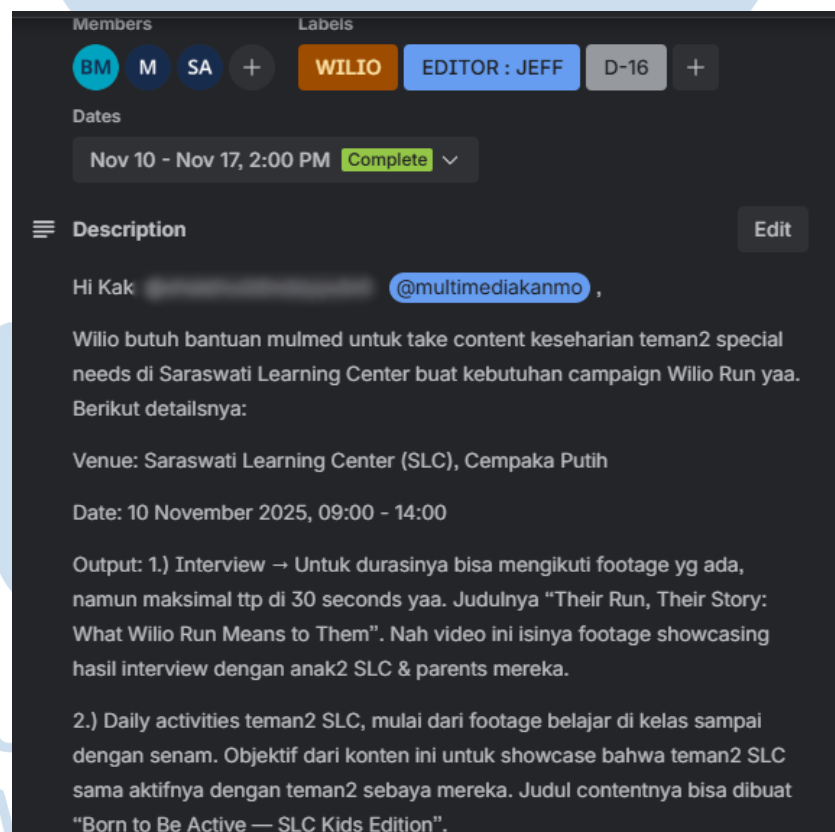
Members

BM M SA +

Labels

WILIO EDITOR : JEFF D-16 +

Dates

Nov 10 - Nov 17, 2:00 PM Complete

Description

Edit

Hi Kak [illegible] @multimediakanmo ,

Wilio butuh bantuan mulmed untuk take content keseharian teman2 special needs di Saraswati Learning Center buat kebutuhan campaign Wilio Run yaa. Berikut detailsnya:

Venue: Saraswati Learning Center (SLC), Cempaka Putih

Date: 10 November 2025, 09:00 - 14:00

Output: 1.) Interview → Untuk durasinya bisa mengikuti footage yg ada, namun maksimal ttp di 30 seconds yaa. Judulnya “Their Run, Their Story: What Wilio Run Means to Them”. Nah video ini isinya footage showcasing hasil interview dengan anak2 SLC & parents mereka.

2.) Daily activities teman2 SLC, mulai dari footage belajar di kelas sampai dengan senam. Objektif dari konten ini untuk showcase bahwa teman2 SLC sama aktifnya dengan teman2 sebaya mereka. Judul contentnya bisa dibuat “Born to Be Active — SLC Kids Edition”.